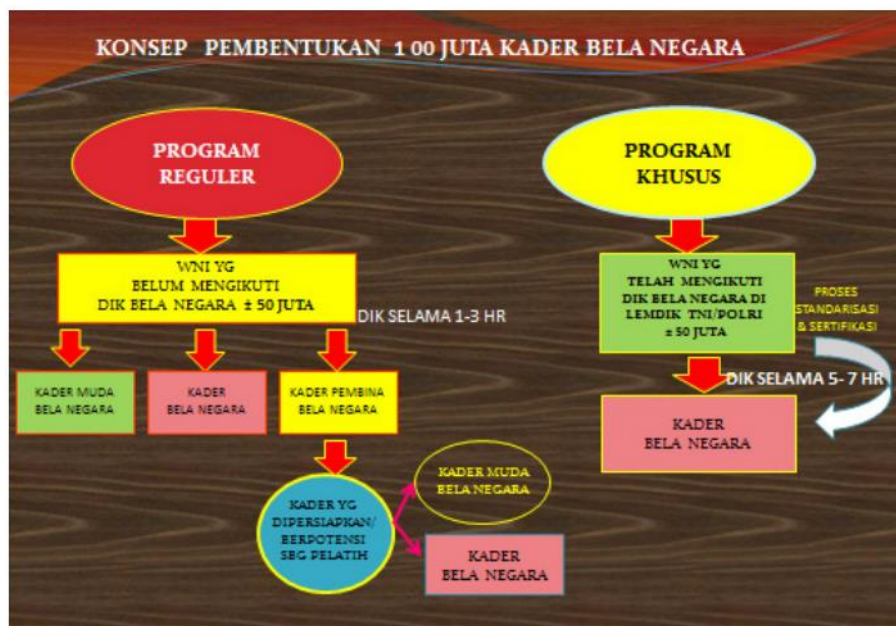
KONSEP PEMBENTUKAN 1 00 JUTA KADER BELA NEGARA

PROGRAM REGULER

WNI YG BELUM MENGIKUTI DIK BELA NEGARA ± 50 JUTA

DIK SELAMA 1-3 HR

KADER MUDA BELA NEGARA

KADER BELA NEGARA

KADER PEMBINA BELA NEGARA

KADER YG DIPERSIAPKAN/ BERPOTENSI SBG PELATIH

KADER MUDA BELA NEGARA

KADER BELA NEGARA

PROGRAM KHUSUS

WNI YG TELAH MENGIKUTI DIK BELA NEGARA DI LEMDIK TNI/POLRI ± 50 JUTA

PROSES STANDARISASI & SERTIFIKASI

DIK SELAMA 5- 7 HR

KADER BELA NEGARA